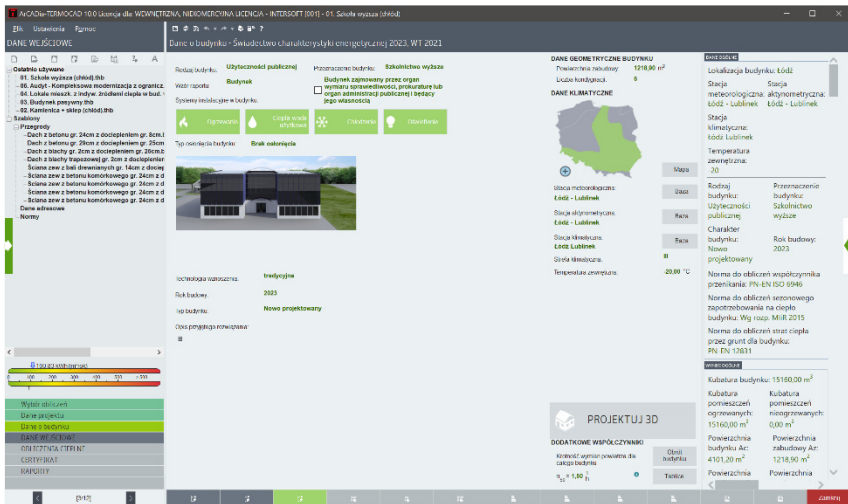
ArCADia-TERMOCAD 10.0 Licencja dla: WEWNETRZNA, NIEKOMERCYJNA LICENCJA - INTERSOFT [001] - 01. Szkoła wyższa (chłód)

Plik Ustawienia Pomoc

DANE WEJŚCIOWE

Ostatnio używane
01. Szkoła wyższa (chłód).thb
06. Audyt - Kompleksowa modernizacja z ogranicz.
04. Lokale mieszk. z indyw. źródłami ciepła w bud.
03. Budynek pasywny.thb
02. Kamienica + sklep (chłód).thb
Szablony
Przegrody
Dach z betonu gr. 24cm z dociepleniem gr. 8cm.
Dach z betonu gr. 29cm z dociepleniem gr. 25cm
Dach z blachy gr. 2cm z dociepleniem gr. 20cm.
Dach z blachy trapezowej gr. 2cm z dociepleniem
Ściana zew z bali drewnianych gr. 14cm z docie
Ściana zew z betonu komórkowego gr. 24cm z d
Ściana zew z betonu komórkowego gr. 24cm z d
Ściana zew z betonu komórkowego gr. 24cm z d
Ściana zew z betonu komórkowego gr. 24cm z d
Dane adresowe
Normy

150,92 kWh/(m²rok)

Wybór obliczeń
Dane projektu
Dane o budynku
DANE WEJŚCIOWE
OBLICZENIA CIEPLNE
CERTYFIKAT
RAPORTY

[9/17]

Dane o budynku - Świadectwo charakterystyki energetycznej 2023, WT 2021

Rodzaj budynku: Użyteczności publicznej
Wzór raportu: Budynek
Przeznaczenie budynku: Szkolnictwo wyższe
Budynek zajmowany przez organ wymiaru sprawiedliwości, prokuraturę lub organ administracji publicznej i będący jego własnością
Systemy instalacyjne w budynku:
Ogrzewanie
Ciepła woda użytkowa
Chłodzenie
Oświetlenie
Typ osłonięcia budynku: Brak osłonięcia

Technologia wznoszenia: tradycyjna
Rok budowy: 2023
Typ budynku: Nowo projektowany
Opis przyjętego rozwiązania:

DANE GEOMETRYCZNE BUDYNKU
Powierzchnia zabudowy: 1218,90 m²
Liczba kondygnacji: 6
DANE KLIMATYCZNE
Mapa
Stacja meteorologiczna: Łódź - Lublinek
Baza
Stacja aktynometryczna: Łódź - Lublinek
Baza
Stacja klimatyczna: Łódź Lublinek
Baza
Strefa klimatyczna: III
Temperatura zewnętrzna: -20,00 °C

PROJEKTUJ 3D
DODATKOWE WSPÓŁCZYNNIKI
Krotność wymian powietrza dla całego budynku
$n_{50}$ = 1,50 $h^{-1}$
Obrys budynku
Tabela

DANE OGÓLNE
Lokalizacja budynku: Łódź
Stacja meteorologiczna: Łódź - Lublinek
Stacja aktynometryczna: Łódź - Lublinek
Stacja klimatyczna: Łódź Lublinek
Temperatura zewnętrzna: -20
Rodzaj budynku: Użyteczności publicznej
Przeznaczenie budynku: Szkolnictwo wyższe
Charakter budynku: Nowo projektowany
Rok budowy: 2023
Norma do obliczeń współczynnika przenikania: PN-EN ISO 6946
Norma do obliczeń sezonowego zapotrzebowania na ciepło budynku: Wg rozp. MIiR 2015
Norma do obliczeń strat ciepła przez grunt dla budynku: PN-EN 12831
WYNIKI OGÓLNE
Kubatura budynku: 15160,00 m³
Kubatura pomieszczeń ogrzewanych: 15160,00 m³
Kubatura pomieszczeń nieogrzewanych: 0,00 m³
Powierzchnia budynku Az: 4101,20 m²
Powierzchnia zabudowy Az: 1218,90 m²
Powierzchnia
Powierzchnia

Zamknij